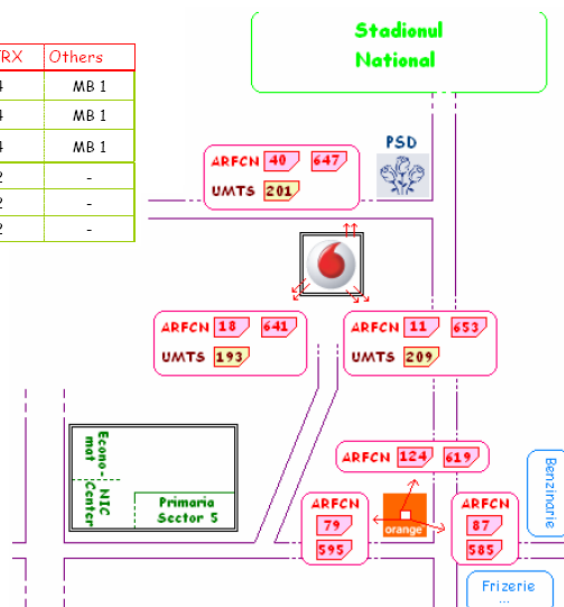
| RX | Others |
|---|---|
| 4 | MB 1 |
| 4 | MB 1 |
| 4 | MB 1 |
| 2 | - |
| 2 | - |
| 2 | - |

Stadionul National

PSD

ARFCN 40 647
UMTS 201

ARFCN 18 641
UMTS 193

ARFCN 11 653
UMTS 209

Econo-mat

NIC Center

Primaria Sector 5

ARFCN 124 619

ARFCN 79 595

orange

ARFCN 87 585

Benzinarie

Frizerie